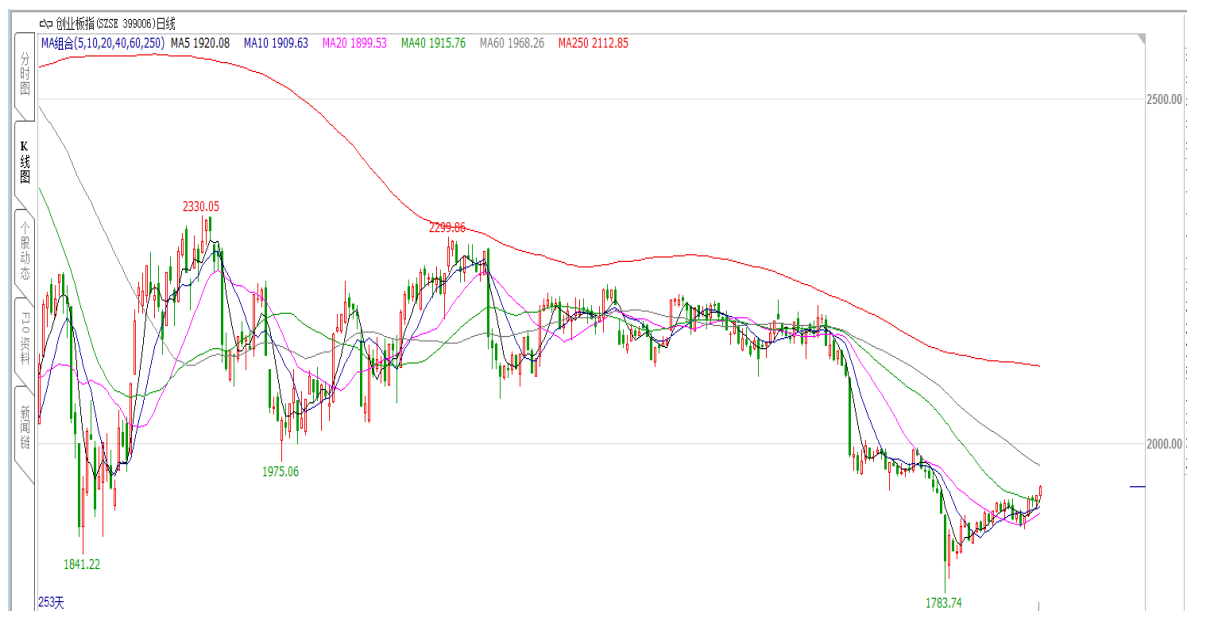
创业板指(SZSE 399006)日线
MA组合(5,10,20,40,60,250) MA5 1920.08 MA10 1909.63 MA20 1899.53 MA40 1915.76 MA60 1968.26 MA250 2112.85

分时图
K线图
个股动态
F10资料
新闻链

2500.00
2000.00

2330.05
2299.86
1975.06
1841.22
1783.74
253天